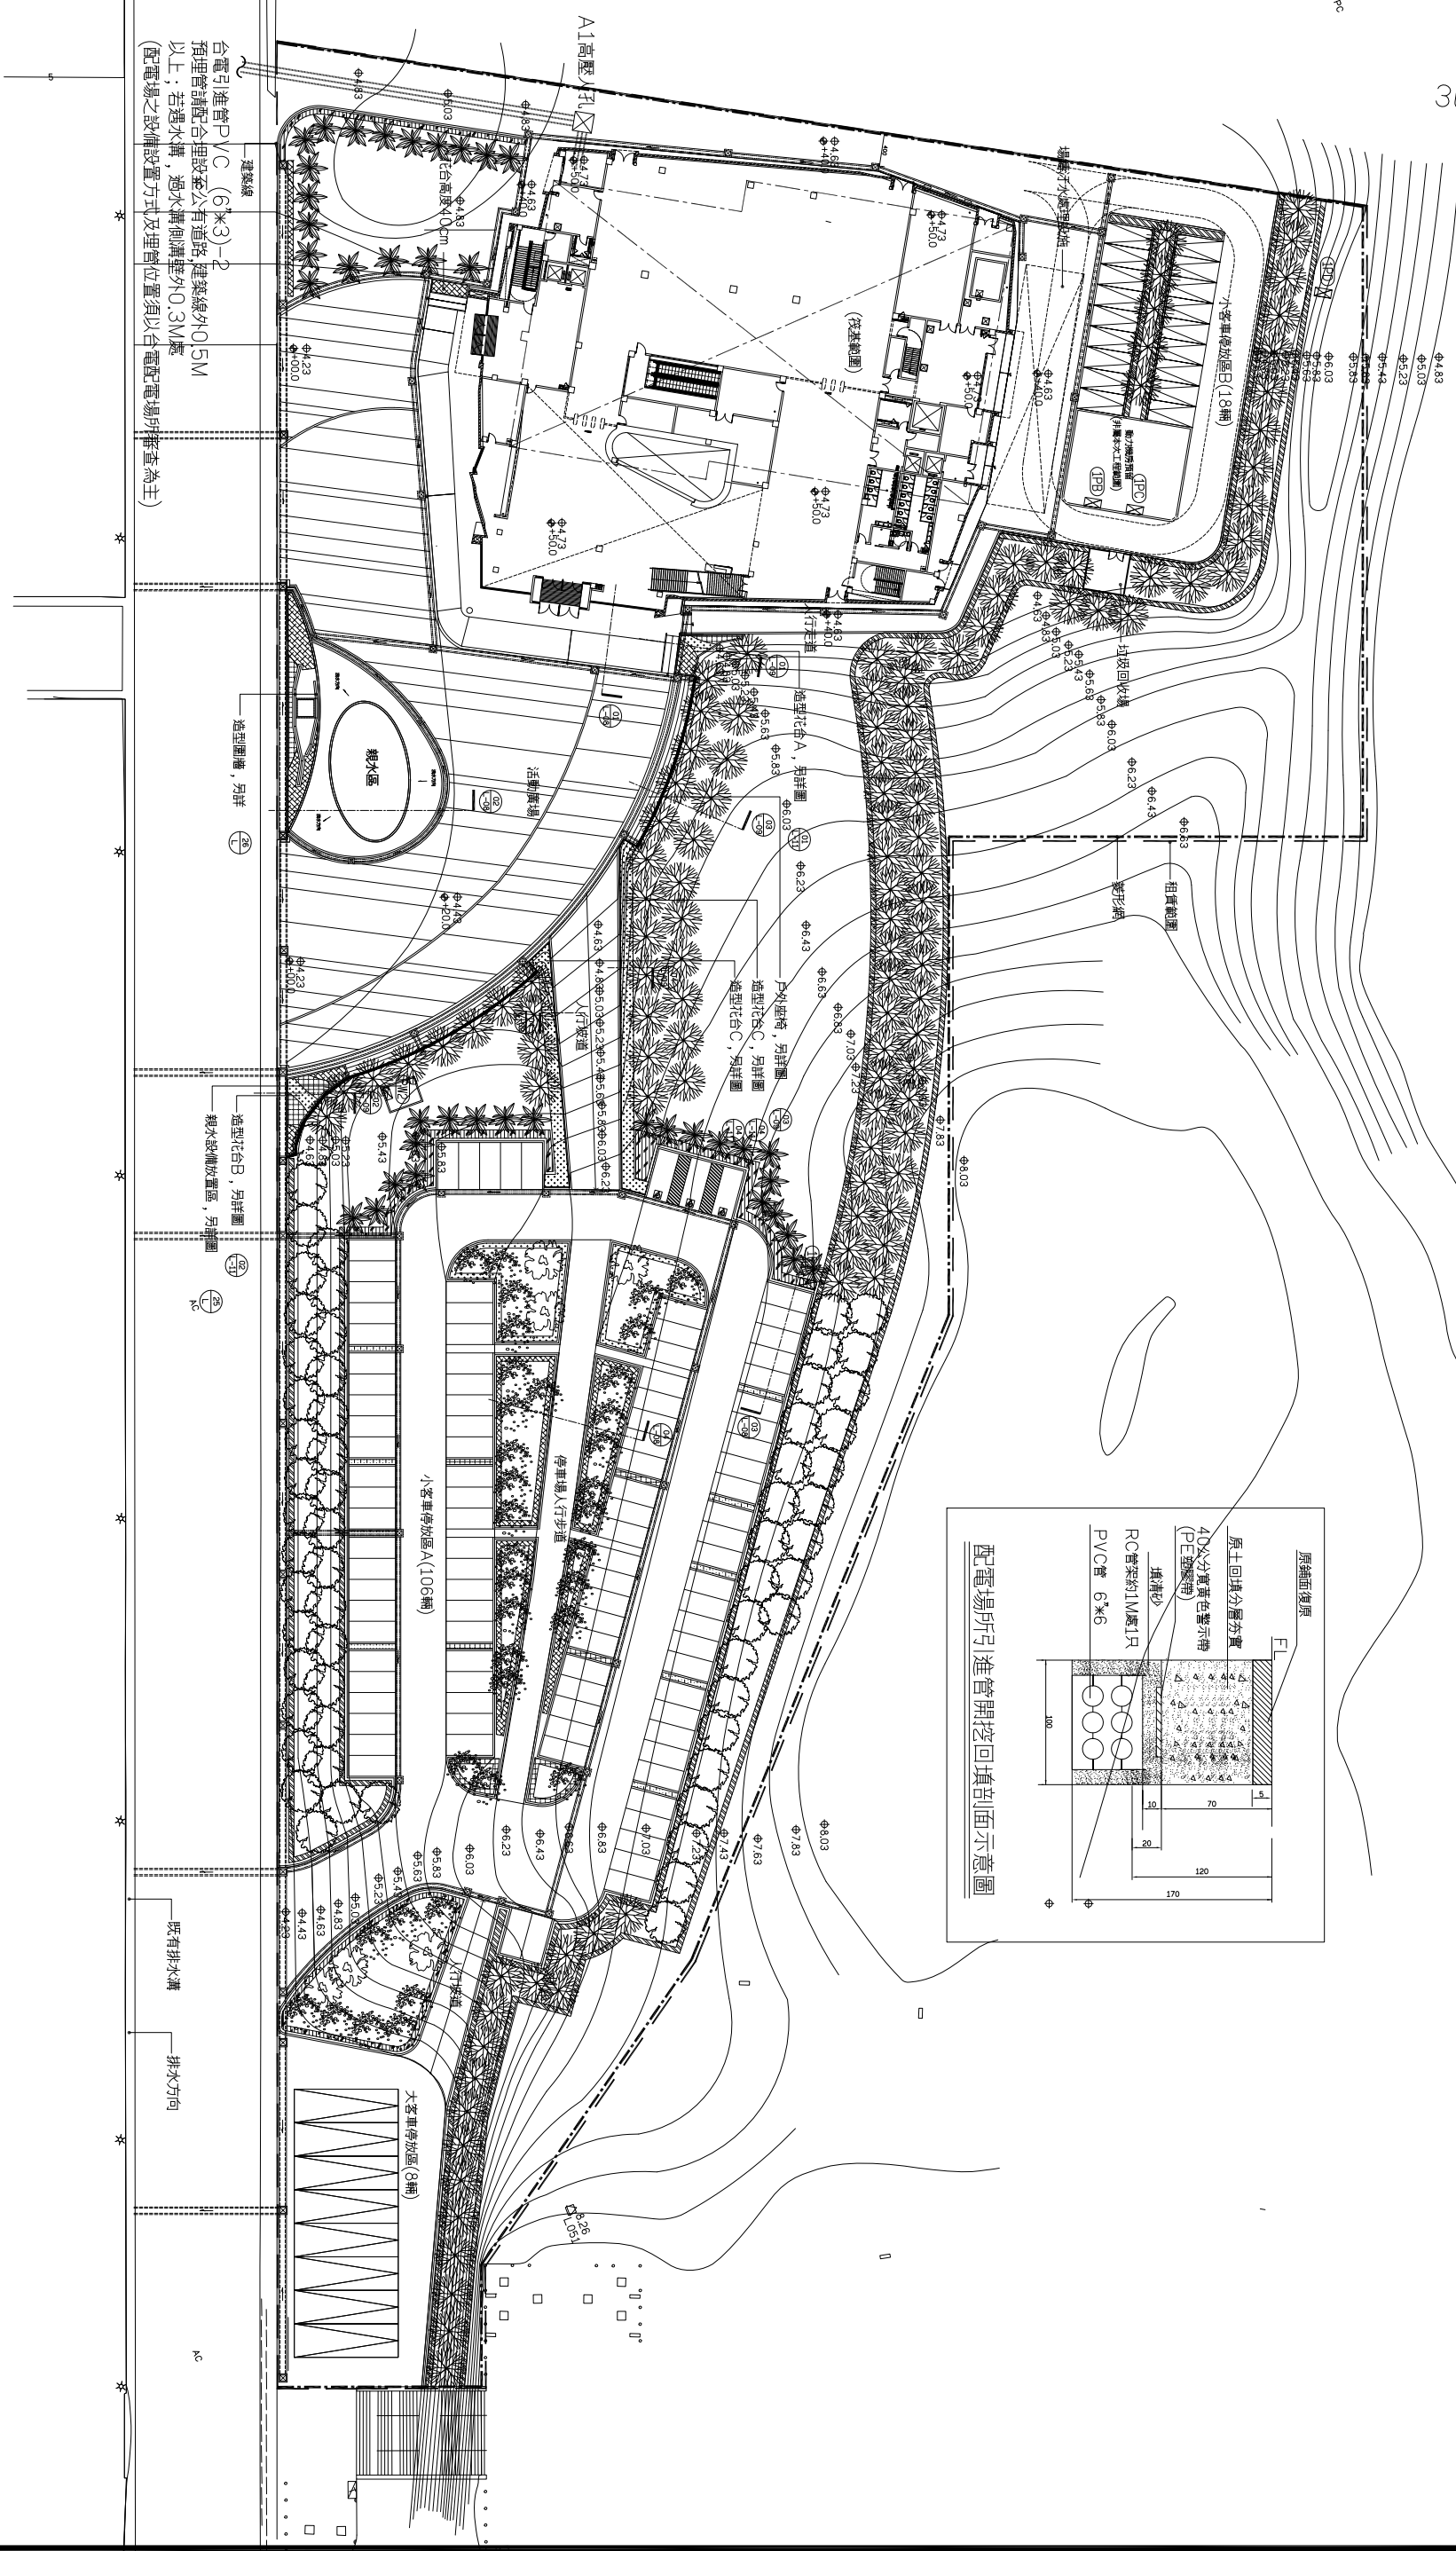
台電引進管PVC (6"*3) 2
預埋管請配合埋設至公有道路,建築線外0.5M
以上;若遇水溝,過水溝側溝壁外0.3M處
(配電場之設備設置方式及埋管位置須以台電配電場所審查為主)

建築線

A1高壓人孔

台高度40cm

4.83
4.63
4.23
+0.0

(設計範圍)

4.73
+50.0

4.63
+50.0

小客車停放區B(18輛)

1PD
1PC
1PB

6.03
5.83
5.63
5.43
5.23
5.03
4.83

造型圍牆,另詳

26
L

親水區

活動廣場

造型花台A,另詳圖

垃圾回收場

人行步道

4.43
+20.0

4.23
+0.0

戶外座椅,另詳圖

造型花台C,另詳圖

造型花台C,另詳圖

人行步道

裝卸區

租賃範圍

造型花台B,另詳圖

親水設備放置區,另詳圖

25
L

小客車停放區A(106輛)

停車場人行步道

6.23
6.43
6.63
6.83
7.03
7.23
7.43
7.63
7.83
8.03

既有排水溝

排水方向

大客車停放區(8輛)

人行步道

8.26
L051

原鋪面復原
原土回填分層夯實
40公分寬黃色警示帶(PE塑膠帶)
填細砂
RC管架約1M處1只
PVC管 6"*6

FL
5
70
10
20
120
170
100

配電場所引進管開挖回填剖面示意圖

AC